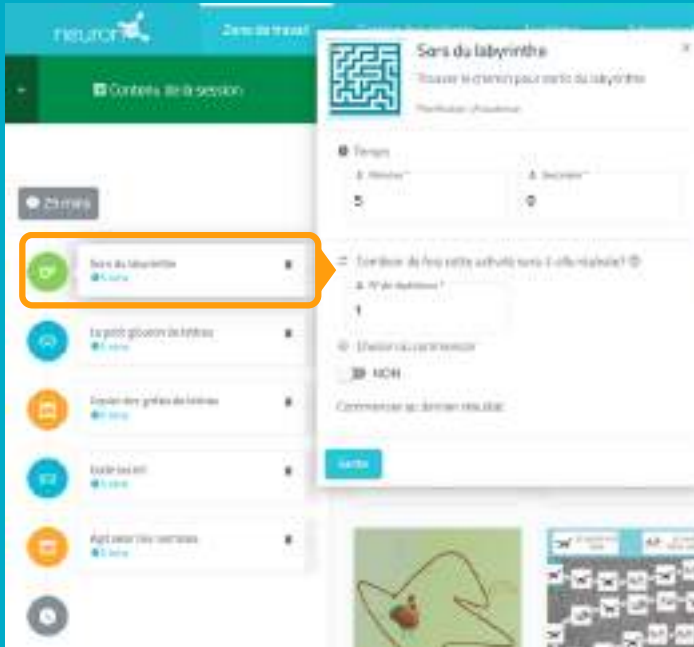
neuron

Zone de travail

Contenu de la session

25 mins

Sors du labyrinthe
5 mins

Le petit glouton de lettres
5 mins

Copier des grilles de lettres
5 mins

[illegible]
5 mins

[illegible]
5 mins

Sors du labyrinthe
Trouver le chemin pour sortir du labyrinthe
Planification | Attention

Temps
Minutes*
5
Secondes*
0

Combien de fois cette activité sera-t-elle réalisée?
N° de répétitions*
1

Choisir au commencer
NON

Commencer au dernier résultat

Valider